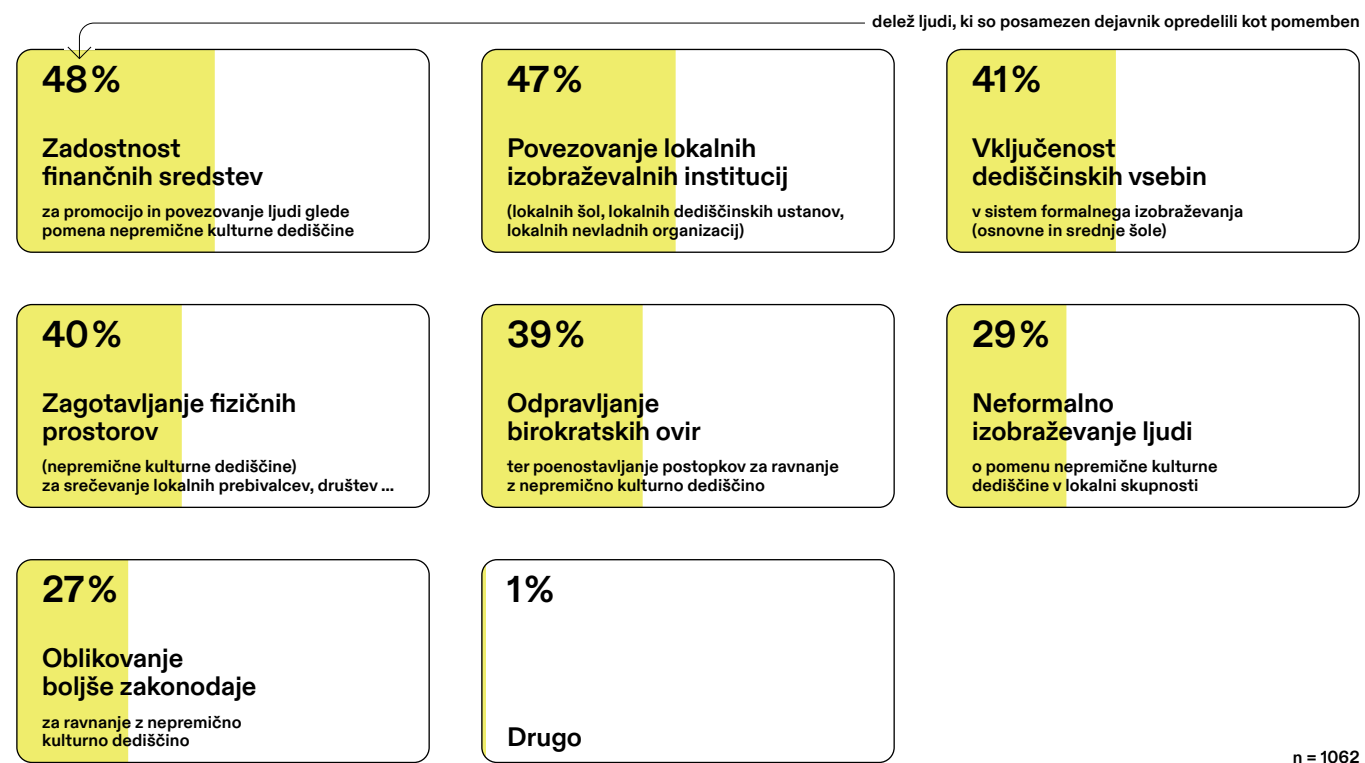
delež ljudi, ki so posamezen dejavnik opredelili kot pomemben

48 %

Zadostnost finančnih sredstev

za promocijo in povezovanje ljudi glede pomena nepremične kulturne dediščine

47 %

Povezovanje lokalnih izobraževalnih institucij

(lokalnih šol, lokalnih dediščinskih ustanov, lokalnih nevladnih organizacij)

41 %

Vključenost dediščinskih vsebin

v sistem formalnega izobraževanja (osnovne in srednje šole)

40 %

Zagotavljanje fizičnih prostorov

(nepremične kulturne dediščine) za srečevanje lokalnih prebivalcev, društev ...

39 %

Odpravljanje birokratskih ovir

ter poenostavljanje postopkov za ravnanje z nepremično kulturno dediščino

29 %

Neformalno izobraževanje ljudi

o pomenu nepremične kulturne dediščine v lokalni skupnosti

27 %

Oblikovanje boljše zakonodaje

za ravnanje z nepremično kulturno dediščino

1 %

Drugo

n = 1062